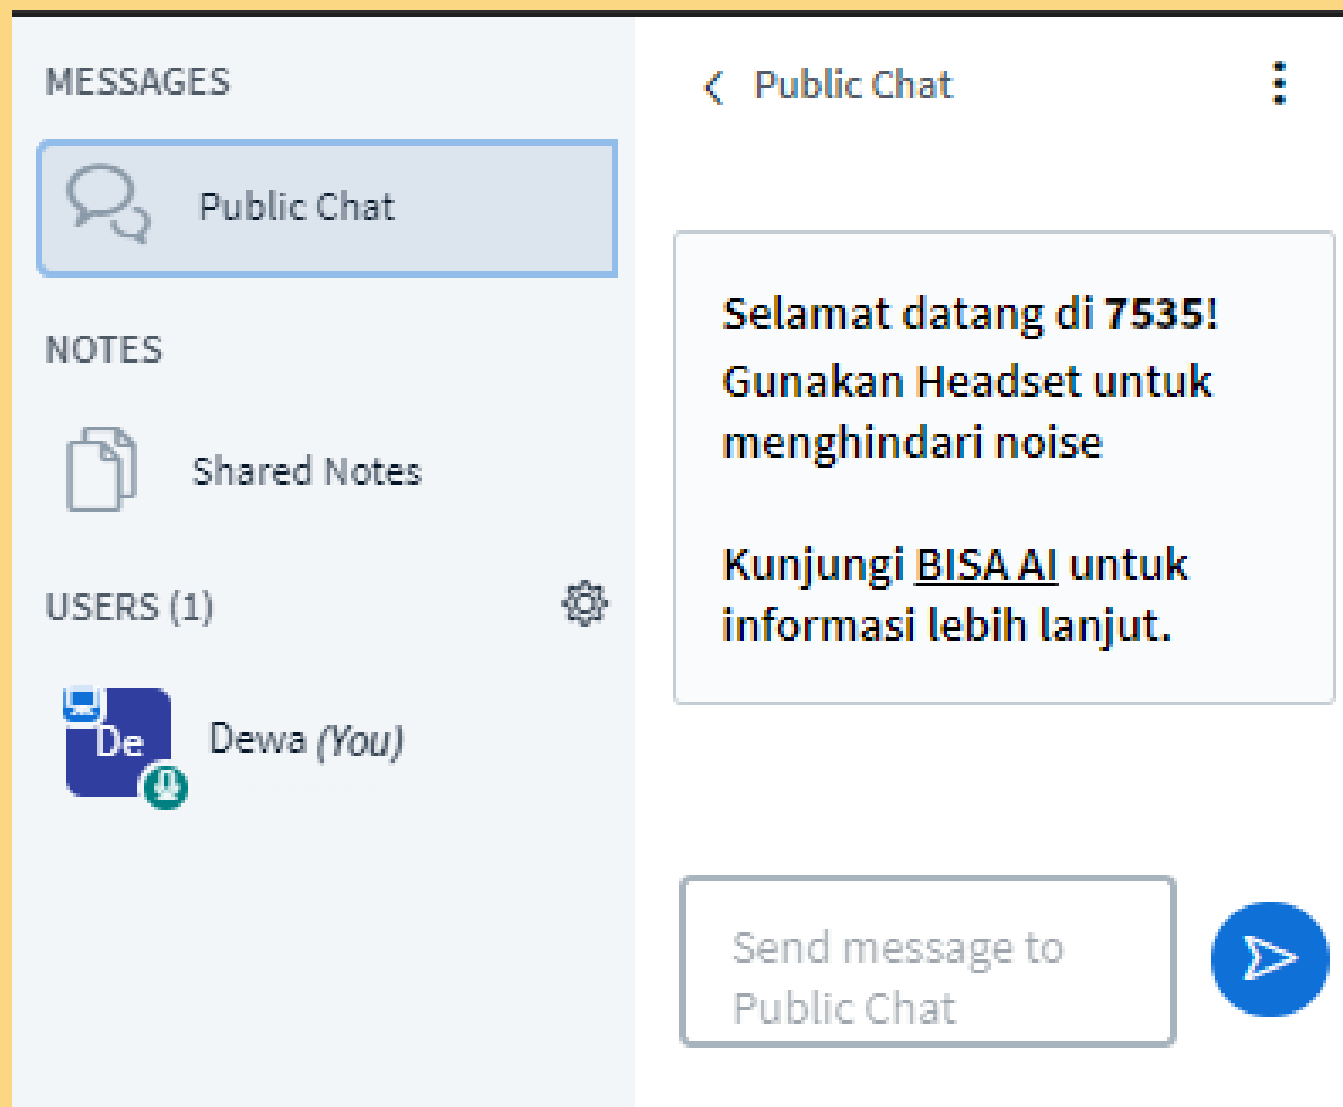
MESSAGES

Public Chat

NOTES

Shared Notes

USERS (1)

De

Dewa *(You)*

Public Chat

Selamat datang di **7535**!
Gunakan Headset untuk menghindari noise

Kunjungi BISA AI untuk informasi lebih lanjut.

Send message to Public Chat